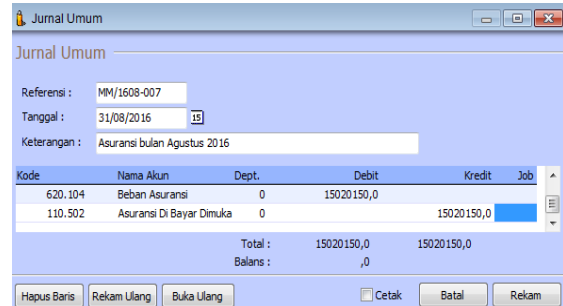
Jurnal Umum

Jurnal Umum

Referensi : MM/1608-007

Tanggal : 31/08/2016 15

Keterangan : Asuransi bulan Agustus 2016

| Kode | Nama Akun | Dept. | Debit | Kredit | Job |
|---|---|---|---|---|---|
| 620.104 | Beban Asuransi | 0 | 15020150,0 | | |
| 110.502 | Asuransi Di Bayar Dimuka | 0 | | 15020150,0 | |

Total : 15020150,0 15020150,0

Balans : ,0

Hapus Baris | Rekam Ulang | Buka Ulang | Cetak | Batal | Rekam